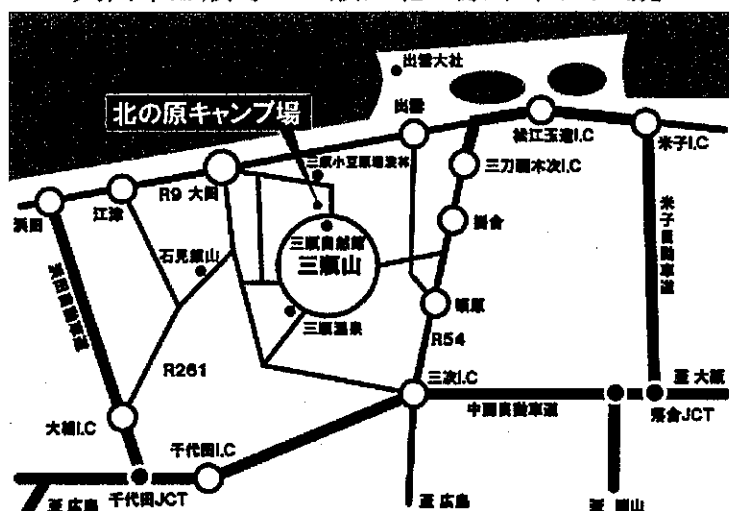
北の原キャンプ場

出雲大社

出雲

松江玉造I.C

米子I.C

三刀屋木次I.C

三瓶小豆原埋没林

R9 大田

江津

浜田

三瓶自然館

三瓶山

掛合

石見銀山

頓原

三瓶温泉

R54

R261

浜田自動車道

米子自動車道

三次I.C

大阪

落合JCT

中国自動車道

大朝I.C

千代田I.C

千代田JCT

広島

広島

岡山